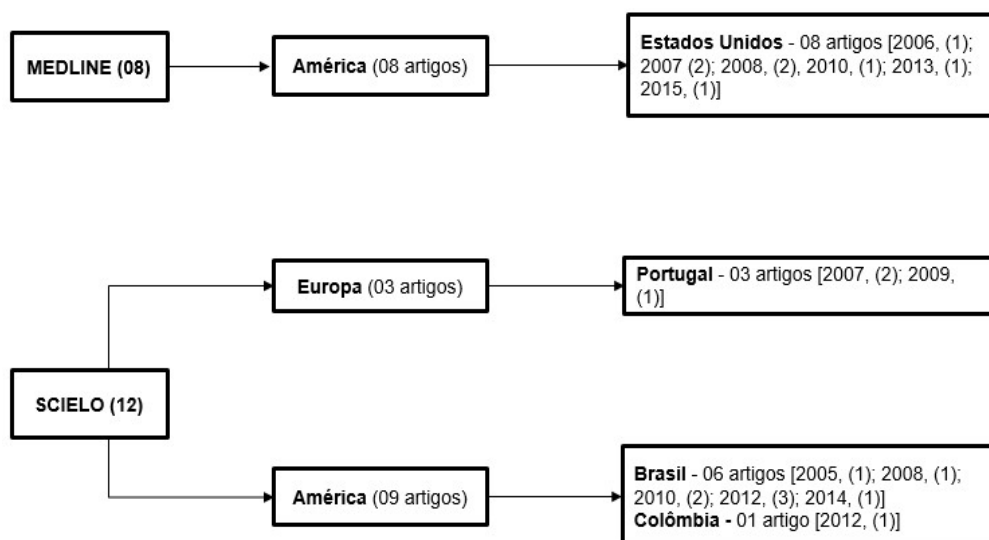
MEDLINE (08)

América (08 artigos)

Estados Unidos - 08 artigos [2006, (1); 2007 (2); 2008, (2), 2010, (1); 2013, (1); 2015, (1)]

Europa (03 artigos)

Portugal - 03 artigos [2007, (2); 2009, (1)]

SCIELO (12)

América (09 artigos)

Brasil - 06 artigos [2005, (1); 2008, (1); 2010, (2); 2012, (3); 2014, (1)]
Colômbia - 01 artigo [2012, (1)]